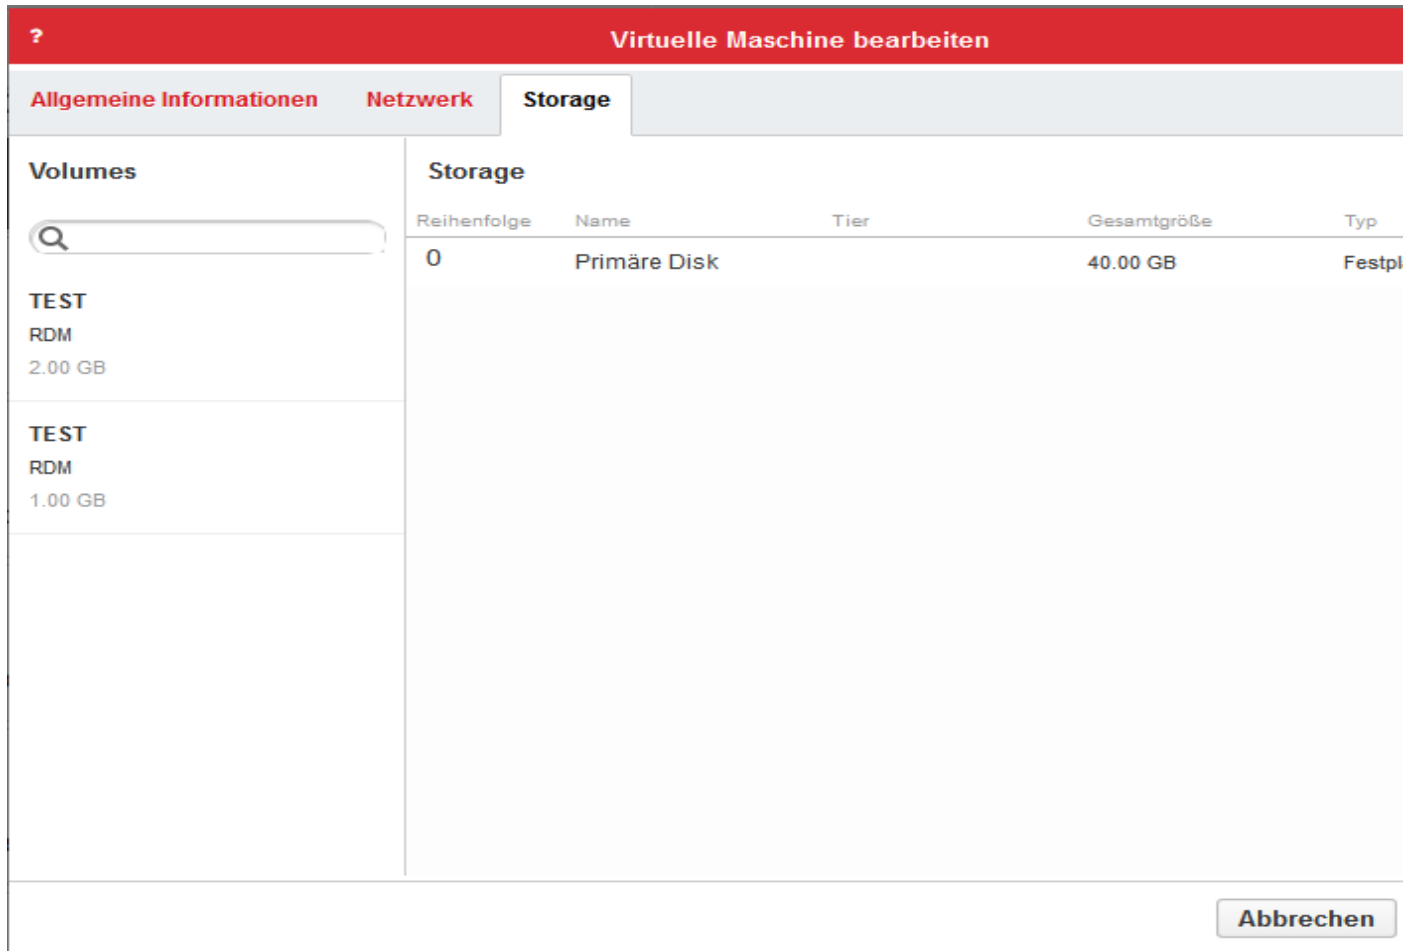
?

Virtuelle Maschine bearbeiten

Allgemeine Informationen Netzwerk Storage

Volumes

TEST
RDM
2.00 GB

TEST
RDM
1.00 GB

Storage

| Reihenfolge | Name | Tier | Gesamtgröße | Typ |
|---|---|---|---|---|
| 0 | Primäre Disk | | 40.00 GB | Festpl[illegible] |

Abbrechen